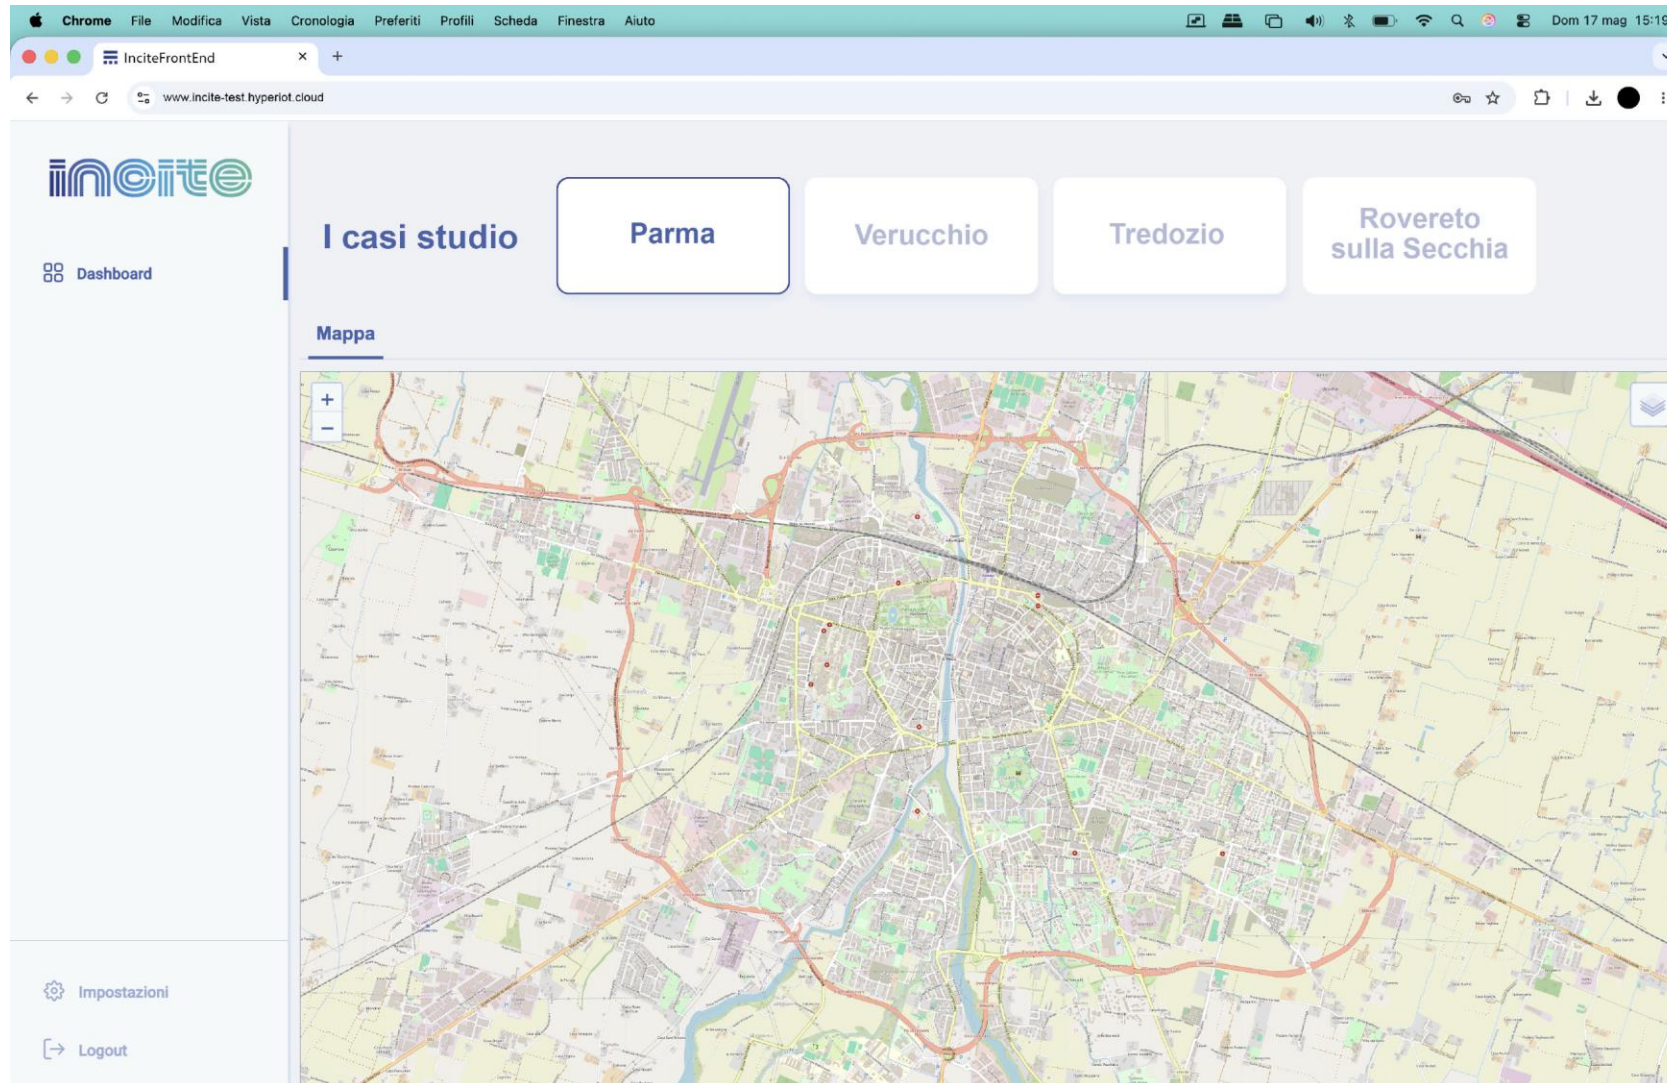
Chrome File Modifica Vista Cronologia Preferiti Profili Scheda Finestra Aiuto

Dom 17 mag 15:19

InciteFrontEnd

www.incite-test.hyperiot.cloud

incite

Dashboard

I casi studio

Parma

Verucchio

Tredozio

Rovereto sulla Secchia

Mappa

+

−

Impostazioni

Logout